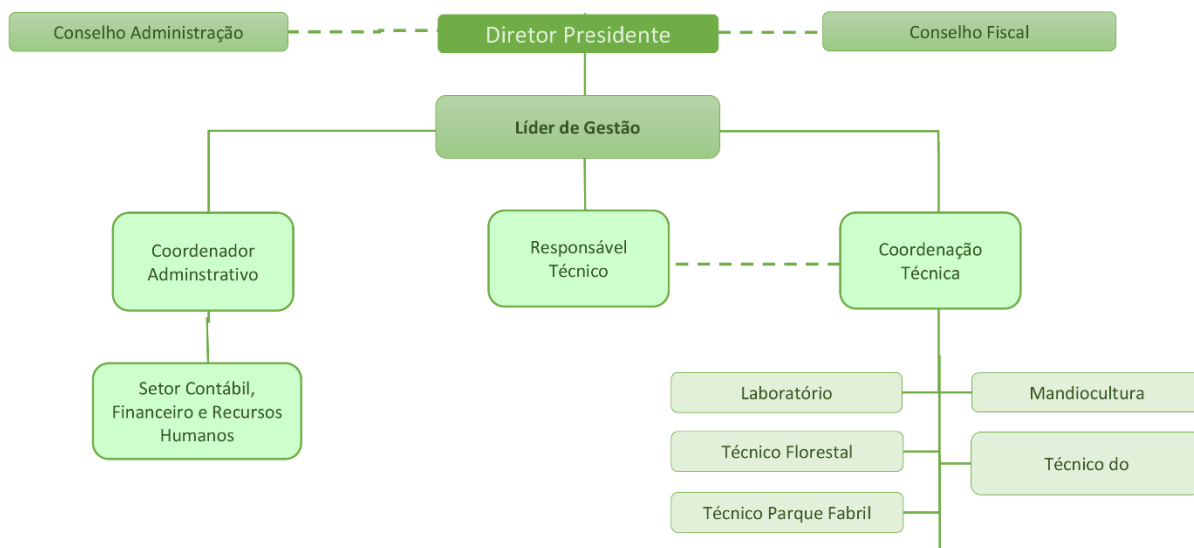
Conselho Administração

Diretor Presidente

Conselho Fiscal

Líder de Gestão

Coordenador Adminstrativo

Responsável Técnico

Coordenação Técnica

Setor Contábil, Financeiro e Recursos Humanos

Laboratório

Mandiocultura

Técnico Florestal

Técnico do

Técnico Parque Fabril